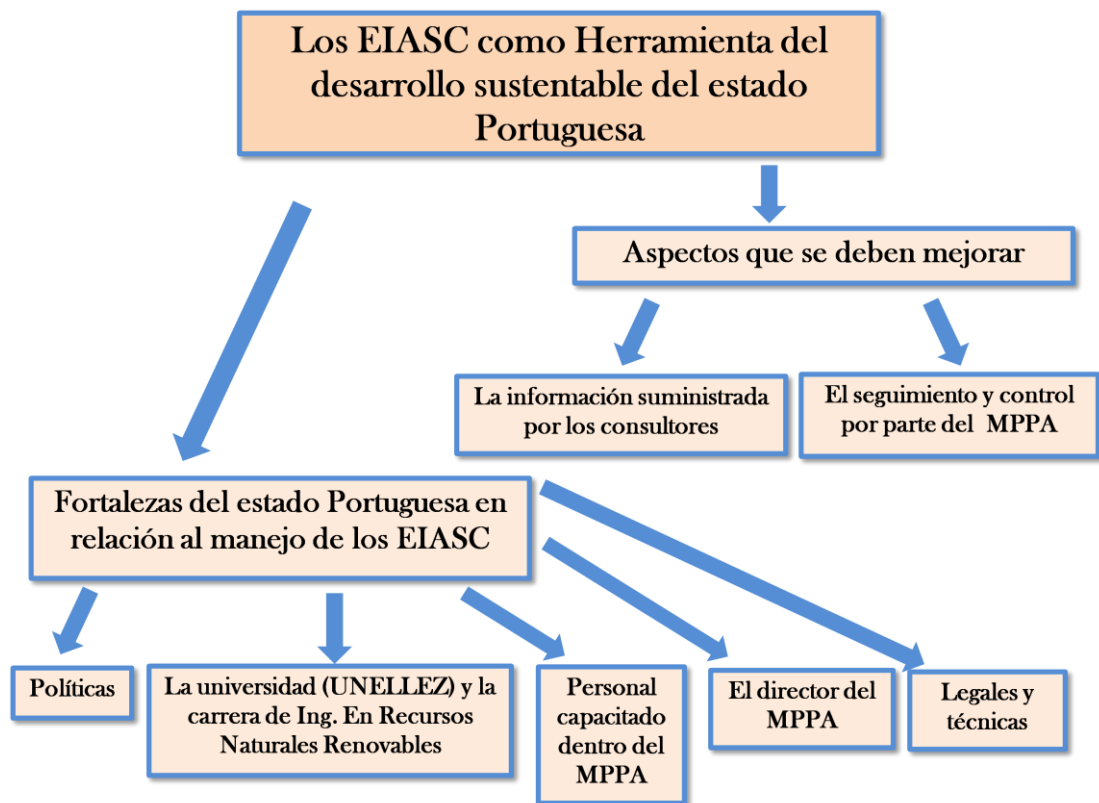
Los EIASC como Herramienta del desarrollo sustentable del estado Portuguesa

Aspectos que se deben mejorar

La información suministrada por los consultores

El seguimiento y control por parte del MPPA

Fortalezas del estado Portuguesa en relación al manejo de los EIASC

Políticas

La universidad (UNELLEZ) y la carrera de Ing. En Recursos Naturales Renovables

Personal capacitado dentro del MPPA

El director del MPPA

Legales y técnicas